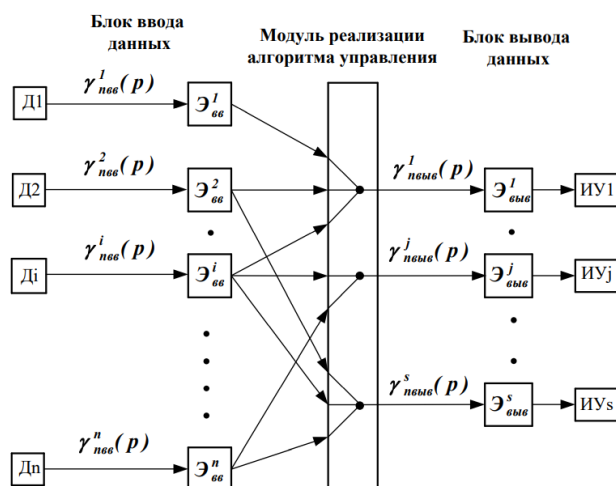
Блок ввода данных

Модуль реализации алгоритма управления

Блок вывода данных

Д1

$\gamma^{1}_{пвв}(p)$

$Э^{1}_{вв}$

Д2

$\gamma^{2}_{пвв}(p)$

$Э^{2}_{вв}$

Дi

$\gamma^{i}_{пвв}(p)$

$Э^{i}_{вв}$

Дn

$\gamma^{n}_{пвв}(p)$

$Э^{n}_{вв}$

$\gamma^{1}_{пвыв}(p)$

$Э^{1}_{выв}$

ИУ1

$\gamma^{j}_{пвыв}(p)$

$Э^{j}_{выв}$

ИУj

$\gamma^{s}_{пвыв}(p)$

$Э^{s}_{выв}$

ИУs